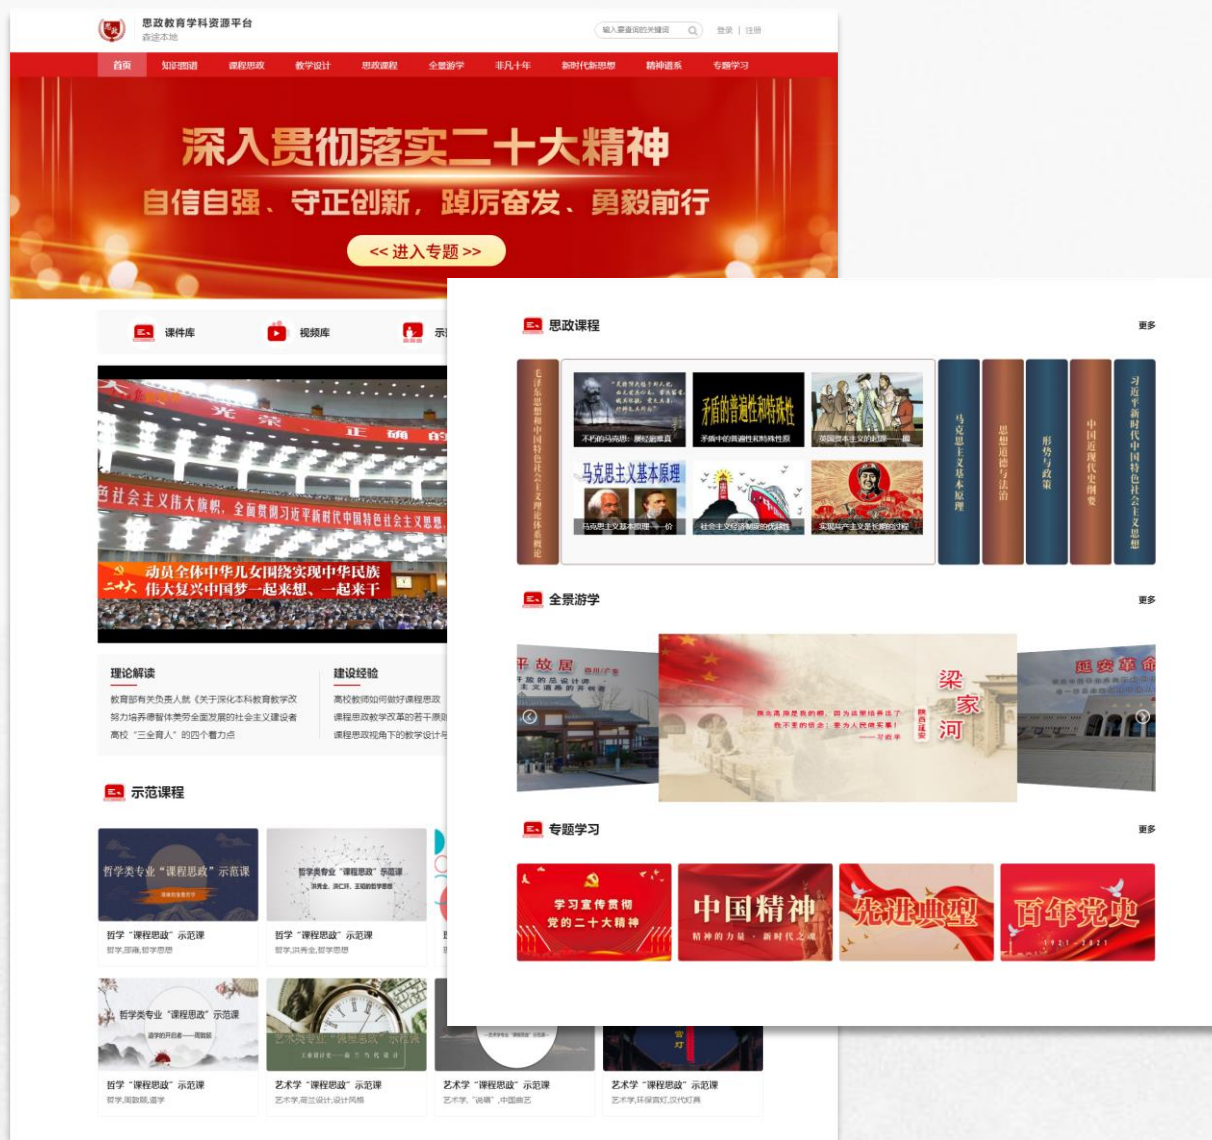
思政教育学科资源平台
森途本地

输入要查询的关键词
登录 | 注册

首页 知识图谱 课程思政 教学设计 思政课程 全景游学 非凡十年 新时代新思想 精神谱系 专题学习

深入贯彻落实二十大精神
自信自强、守正创新，踔厉奋发、勇毅前行
<< 进入专题 >>

课件库 视频库 示

光荣 正确 的
色社会主义伟大旗帜，全面贯彻习近平新时代中国特色社会主义思
动员全体中华儿女围绕实现中华民族
伟大复兴中国梦一起来想、一起来干
二十大

理论解读
教育部有关负责人就《关于深化本科教育教学改
努力培养德智体美劳全面发展的社会主义建设者
高校“三全育人”的四个着力点

建设经验
高校教师如何做好课程思政
课程思政教学改革的若干原则
课程思政视角下的教学设计与

示范课程

哲学类专业“课程思政”示范课
哲学“课程思政”示范课
哲学,国籍,哲学思想

哲学类专业“课程思政”示范课
哲学“课程思政”示范课
哲学,洪秀全,哲学思想

哲学类专业“课程思政”示范课
哲学“课程思政”示范课
哲学,周敦颐,道学

艺术类专业“课程思政”示范课
艺术学“课程思政”示范课
艺术学,周兰设计,设计风格

艺术学“课程思政”示范课
艺术学,“说唱”,中国曲艺

艺术学“课程思政”示范课
艺术学,环保宫灯,汉代灯具

思政课程
更多

毛泽东思想和中国特色社会主义理论体系概论
不朽的马克思：捍卫的是真
矛盾的普遍性和特殊性
矛盾中的普遍性和特殊性原
英国资本主义的出现——暴
马克思主义基本原理
马克思主义基本原理——价
社会主义经济制度的优越性
实现共产主义是长期的过程
马克思主义基本原理
思想道德与法治
形势与政策
中国近现代史纲要
习近平新时代中国特色社会主义思想

全景游学
更多

平故居
梁家河
延安革命

专题学习
更多

学习宣传贯彻党的二十大精神
中国精神
精神的力量·新时代之魂
先进典型
百年党史
1921-2021